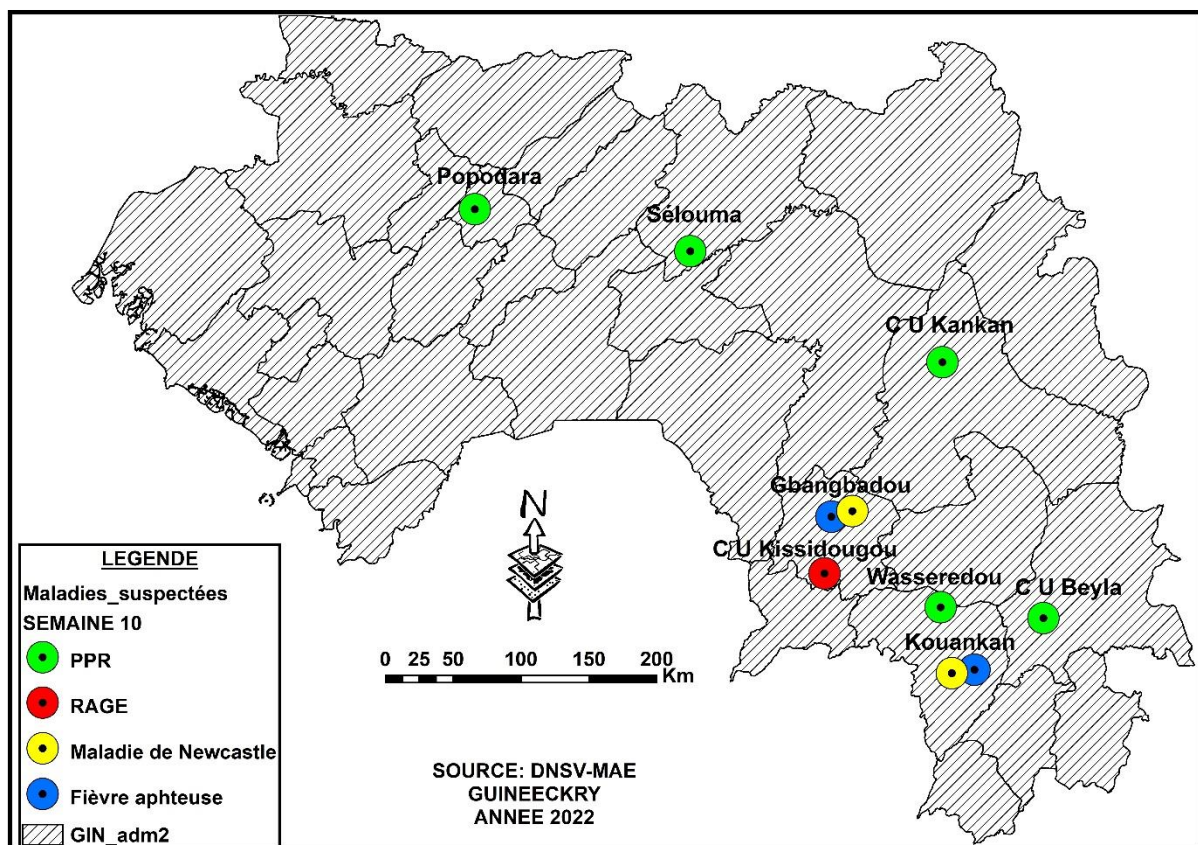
Popodara
Sélouma
C U Kankan
Gbangbadou
C U Kissidougou
Wasseredou
C U Beyla
Kouankan
N
0 25 50 100 150 200 Km

LEGENDE
Maladies_suspectées
SEMAINE 10
PPR
RAGE
Maladie de Newcastle
Fièvre aphteuse
GIN_adm2

SOURCE: DNSV-MAE
GUINEECKRY
ANNEE 2022